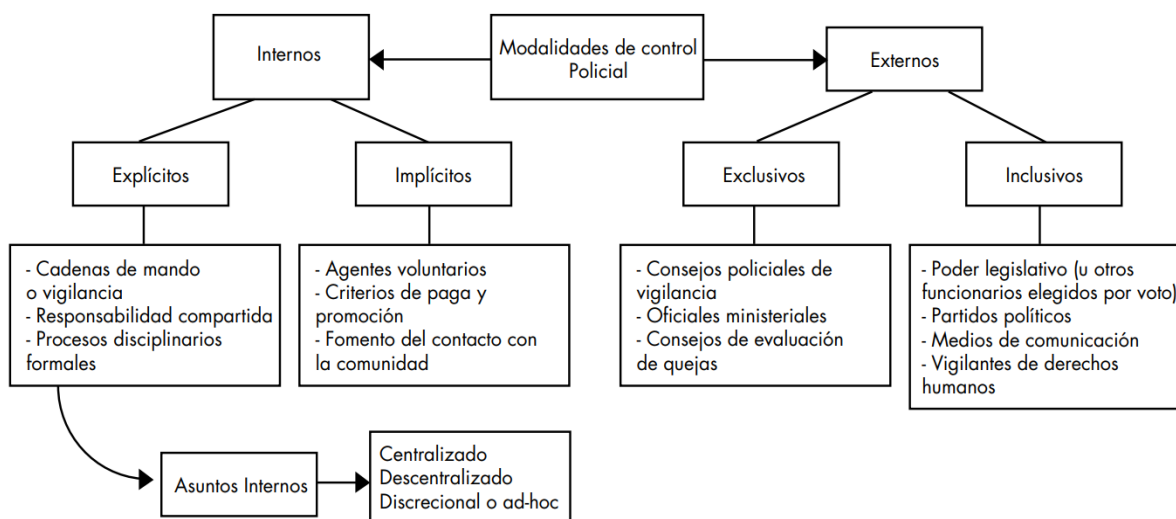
Modalidades de control Policial

Internos

Externos

Explícitos

Implícitos

Exclusivos

Inclusivos

- Cadenas de mando o vigilancia
- Responsabilidad compartida
- Procesos disciplinarios formales

- Agentes voluntarios
- Criterios de paga y promoción
- Fomento del contacto con la comunidad

- Consejos policiales de vigilancia
- Oficiales ministeriales
- Consejos de evaluación de quejas

- Poder legislativo (u otros funcionarios elegidos por voto)
- Partidos políticos
- Medios de comunicación
- Vigilantes de derechos humanos

Asuntos Internos

Centralizado
Descentralizado
Discrecional o ad-hoc